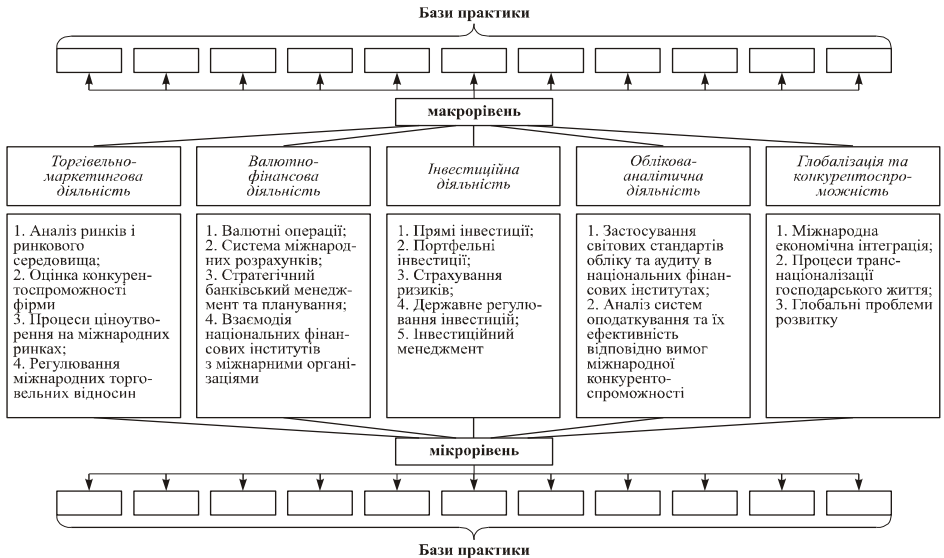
Бази практики

макрорівень

Торгівельно-маркетингова діяльність

Валютно-фінансова діяльність

Інвестиційна діяльність

Облікова-аналітична діяльність

Глобалізація та конкурентоспроможність

1. Аналіз ринків і ринкового середовища;
2. Оцінка конкурентоспроможності фірми
3. Процеси ціноутворення на міжнародних ринках;
4. Регулювання міжнародних торговельних відносин

1. Валютні операції;
2. Система міжнародних розрахунків;
3. Стратегічний банківський менеджмент та планування;
4. Взаємодія національних фінансових інститутів з міжнарними організаціями

1. Прямі інвестиції;
2. Портфельні інвестиції;
3. Страхування ризиків;
4. Державне регулювання інвестицій;
5. Інвестиційний менеджмент

1. Застосування світових стандартів обліку та аудиту в національних фінансових інститутах;
2. Аналіз систем оподаткування та їх ефективність відповідно вимог міжнародної конкурентоспроможності

1. Міжнародна економічна інтеграція;
2. Процеси транснаціоналізації господарського життя;
3. Глобальні проблеми розвитку

мікрорівень

Бази практики